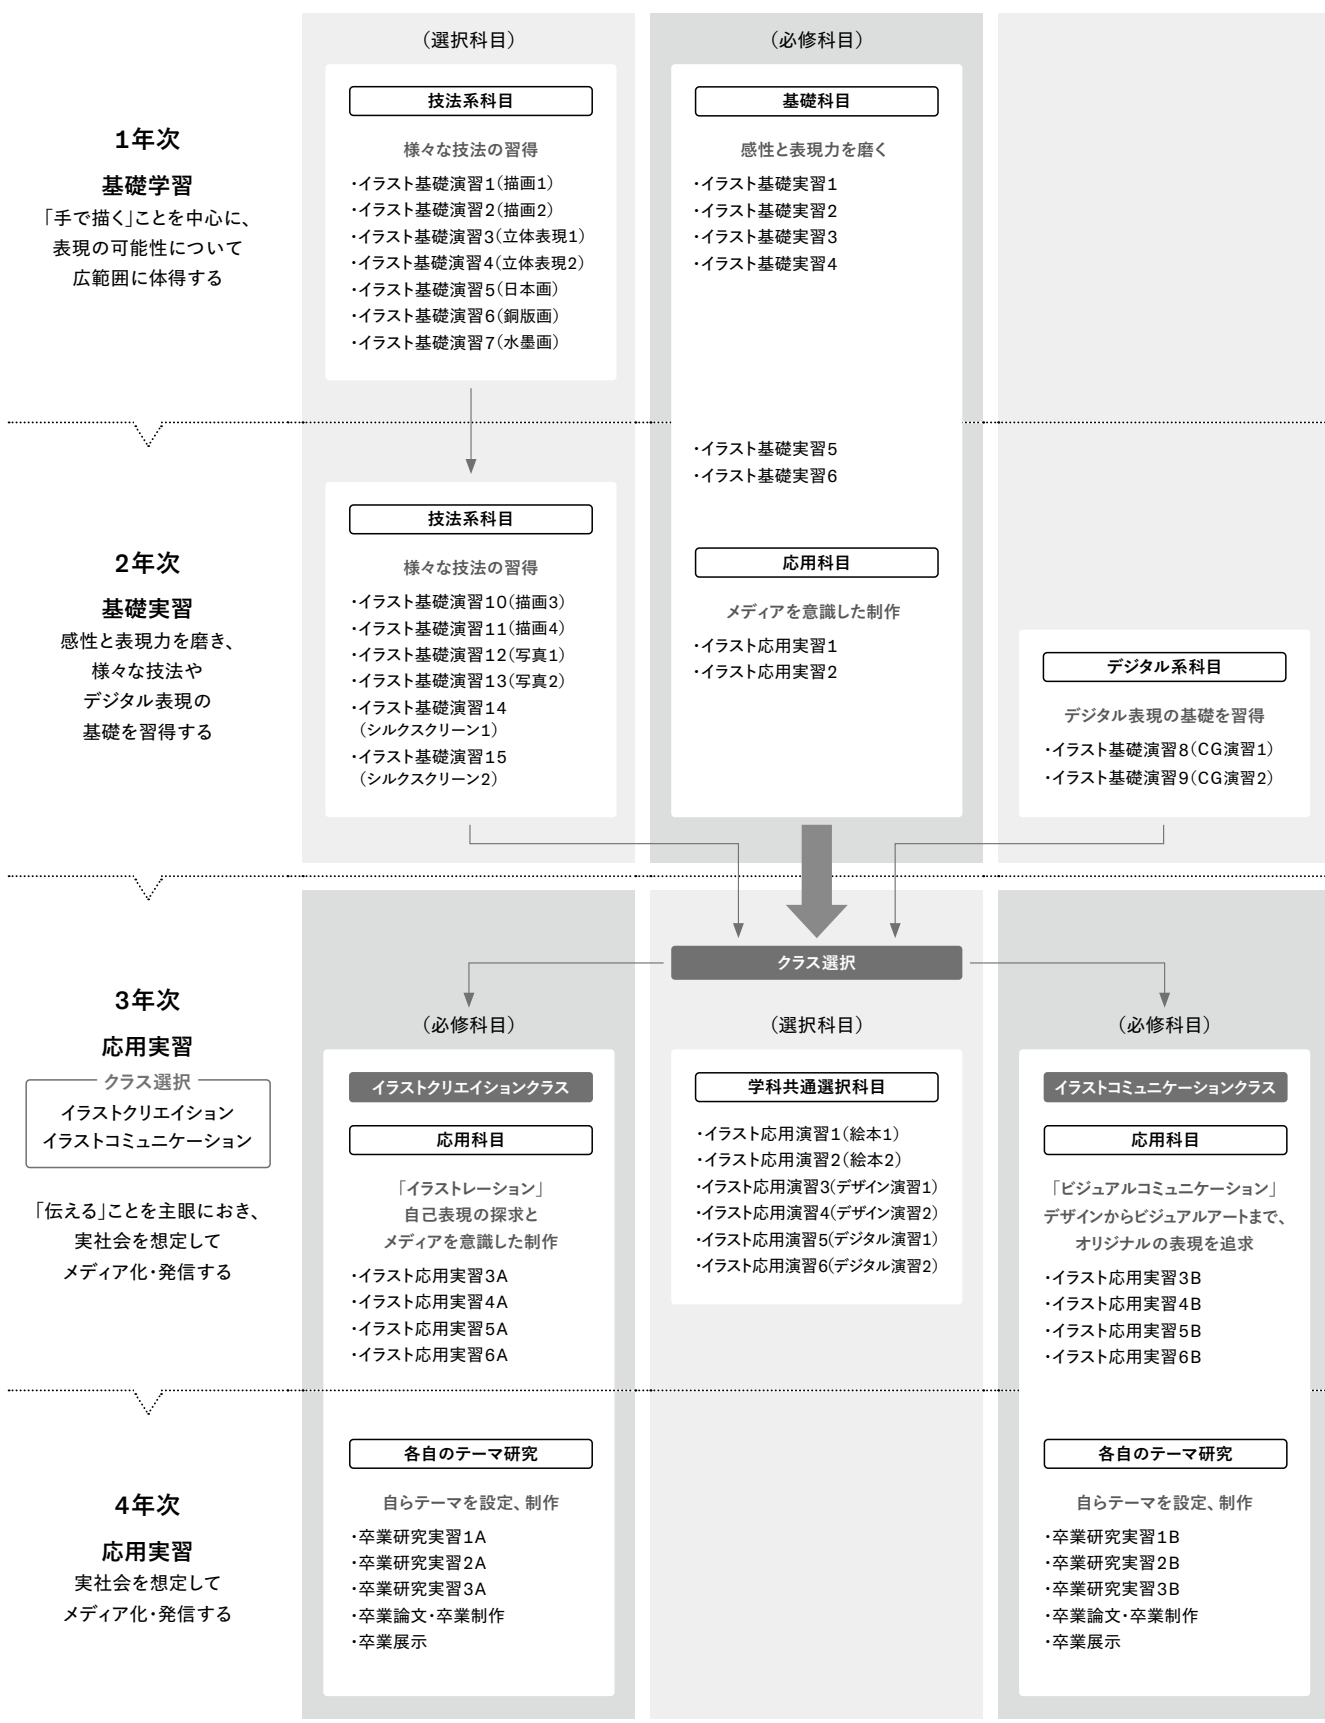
(選択科目)

(必修科目)

1年次

基礎学習

「手で描く」ことを中心に、表現の可能性について広範囲に体得する

技法系科目

様々な技法の習得

・イラスト基礎演習1(描画1)
・イラスト基礎演習2(描画2)
・イラスト基礎演習3(立体表現1)
・イラスト基礎演習4(立体表現2)
・イラスト基礎演習5(日本画)
・イラスト基礎演習6(銅版画)
・イラスト基礎演習7(水墨画)

基礎科目

感性と表現力を磨く

・イラスト基礎実習1
・イラスト基礎実習2
・イラスト基礎実習3
・イラスト基礎実習4

・イラスト基礎実習5
・イラスト基礎実習6

2年次

基礎実習

感性と表現力を磨き、様々な技法やデジタル表現の基礎を習得する

技法系科目

様々な技法の習得

・イラスト基礎演習10(描画3)
・イラスト基礎演習11(描画4)
・イラスト基礎演習12(写真1)
・イラスト基礎演習13(写真2)
・イラスト基礎演習14(シルクスクリーン1)
・イラスト基礎演習15(シルクスクリーン2)

応用科目

メディアを意識した制作

・イラスト応用実習1
・イラスト応用実習2

デジタル系科目

デジタル表現の基礎を習得

・イラスト基礎演習8(CG演習1)
・イラスト基礎演習9(CG演習2)

クラス選択

3年次

応用実習

クラス選択

イラストクリエイション
イラストコミュニケーション

「伝える」ことを主眼におき、実社会を想定してメディア化・発信する

(必修科目)

イラストクリエイションクラス

応用科目

「イラストレーション」自己表現の探求とメディアを意識した制作

・イラスト応用実習3A
・イラスト応用実習4A
・イラスト応用実習5A
・イラスト応用実習6A

(選択科目)

学科共通選択科目

・イラスト応用演習1(絵本1)
・イラスト応用演習2(絵本2)
・イラスト応用演習3(デザイン演習1)
・イラスト応用演習4(デザイン演習2)
・イラスト応用演習5(デジタル演習1)
・イラスト応用演習6(デジタル演習2)

(必修科目)

イラストコミュニケーションクラス

応用科目

「ビジュアルコミュニケーション」デザインからビジュアルアートまで、オリジナルの表現を追求

・イラスト応用実習3B
・イラスト応用実習4B
・イラスト応用実習5B
・イラスト応用実習6B

4年次

応用実習

実社会を想定してメディア化・発信する

各自のテーマ研究

自らテーマを設定、制作

・卒業研究実習1A
・卒業研究実習2A
・卒業研究実習3A
・卒業論文・卒業制作
・卒業展示

各自のテーマ研究

自らテーマを設定、制作

・卒業研究実習1B
・卒業研究実習2B
・卒業研究実習3B
・卒業論文・卒業制作
・卒業展示